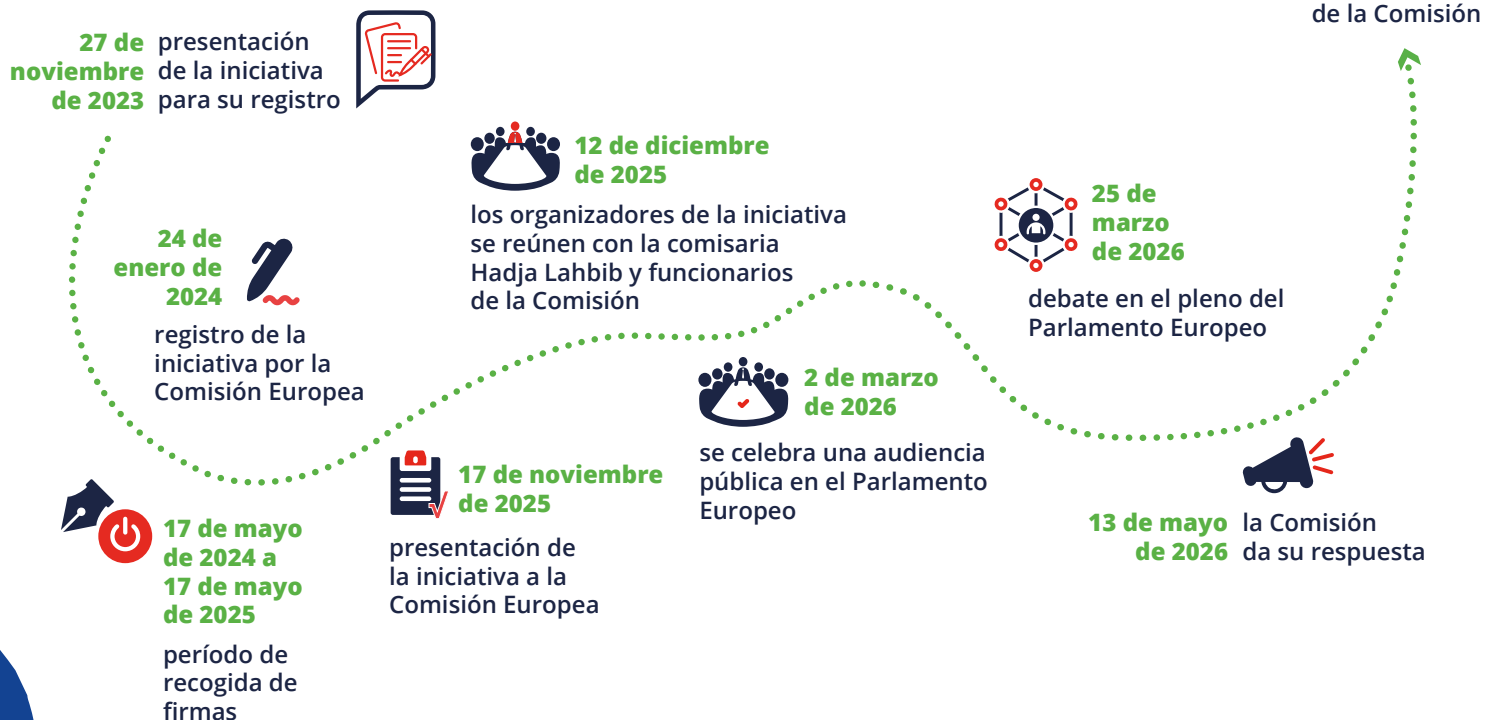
de la Comisión

27 de noviembre de 2023 presentación de la iniciativa para su registro

12 de diciembre de 2025

los organizadores de la iniciativa se reúnen con la comisaria Hadja Lahbib y funcionarios de la Comisión

25 de marzo de 2026

debate en el pleno del Parlamento Europeo

24 de enero de 2024

registro de la iniciativa por la Comisión Europea

2 de marzo de 2026

se celebra una audiencia pública en el Parlamento Europeo

17 de noviembre de 2025

presentación de la iniciativa a la Comisión Europea

17 de mayo de 2024 a 17 de mayo de 2025

período de recogida de firmas

13 de mayo de 2026 la Comisión da su respuesta